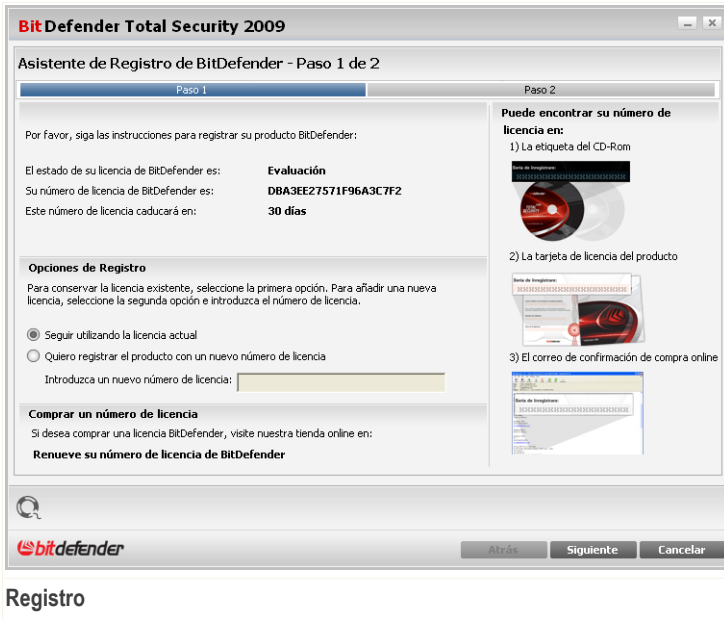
BitDefender Total Security 2009

Asistente de Registro de BitDefender - Paso 1 de 2

Paso 1

Paso 2

Por favor, siga las instrucciones para registrar su producto BitDefender:

El estado de su licencia de BitDefender es: Evaluación

Su número de licencia de BitDefender es: DBA3EE27571F96A3C7F2

Este número de licencia caducará en: 30 días

Opciones de Registro

Para conservar la licencia existente, seleccione la primera opción. Para añadir una nueva licencia, seleccione la segunda opción e introduzca el número de licencia.

Seguir utilizando la licencia actual

Quiero registrar el producto con un nuevo número de licencia

Introduzca un nuevo número de licencia:

Comprar un número de licencia

Si desea comprar una licencia BitDefender, visite nuestra tienda online en:

Renueve su número de licencia de BitDefender

Puede encontrar su número de licencia en:

1) La etiqueta del CD-Rom

2) La tarjeta de licencia del producto

3) El correo de confirmación de compra online

bitdefender

Atrás

Siguiente

Cancelar

Registro